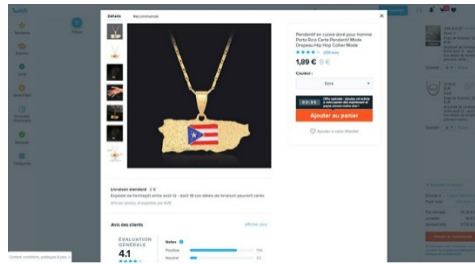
Détails Recommandé

Pendentif en cuivre doré pour homme Porto Rico Carte Pendentif Mode Drapeau Hip Hop Collier Mode

1,89 €

Couleur :

Ajouter au panier

Livraison standard

Avis des clients

ÉVALUATION GÉNÉRALE

4.1

Notes

Positive

Neutral